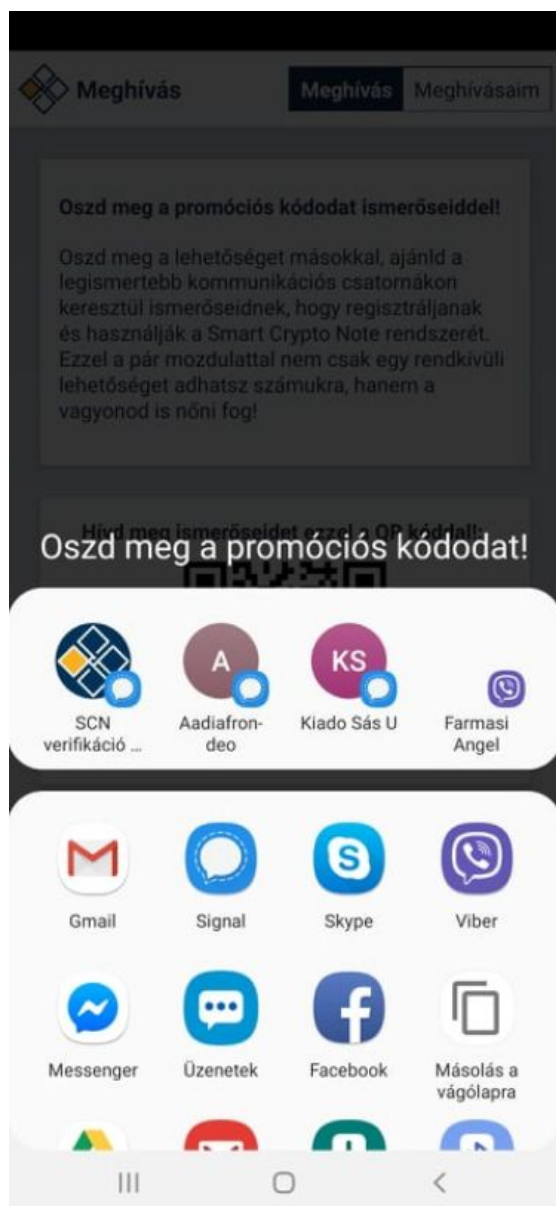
Meghívás

Meghívás Meghívásaim

Oszd meg a promóciós kódodat ismerőseiddel!

Oszd meg a lehetőséget másokkal, ajánld a legismertebb kommunikációs csatornákon keresztül ismerőseidnek, hogy regisztráljanak és használják a Smart Crypto Note rendszerét. Ezzel a pár mozdulattal nem csak egy rendkívüli lehetőséget adhatsz számukra, hanem a vagyonod is nőni fog!

Hívd meg ismerőseidet ezzel a QR kóddal!

Oszd meg a promóciós kódodat!

SCN verifikáció ...

A
Aadiafron-deo

KS
Kiado Sás U

Farmasi Angel

Gmail

Signal

Skype

Viber

Messenger

Üzenetek

Facebook

Másolás a vágólapra